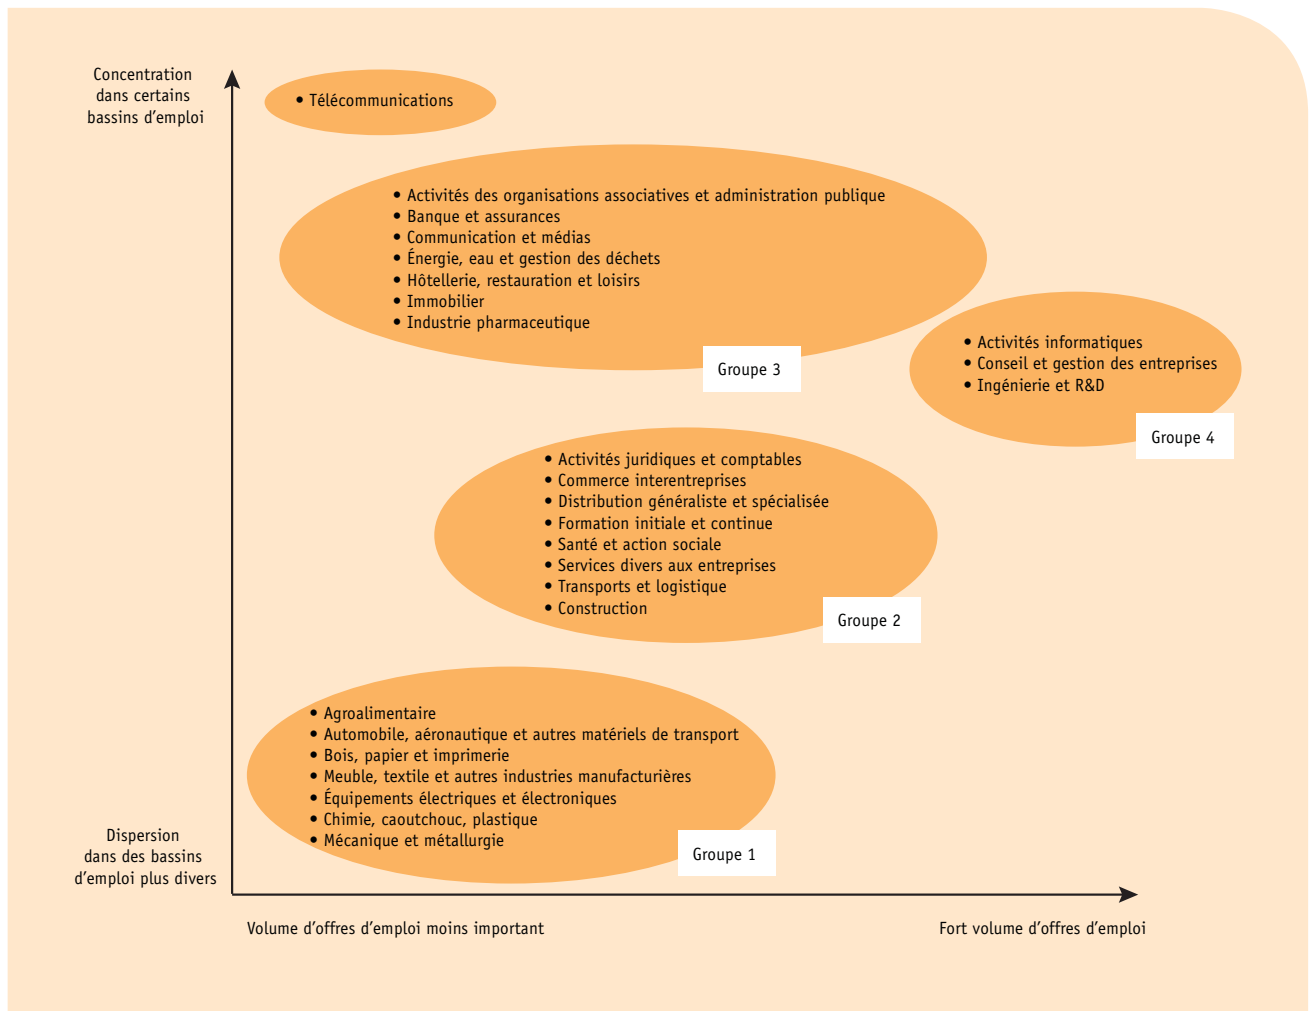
Concentration dans certains bassins d'emploi

• Télécommunications

• Activités des organisations associatives et administration publique
• Banque et assurances
• Communication et médias
• Énergie, eau et gestion des déchets
• Hôtellerie, restauration et loisirs
• Immobilier
• Industrie pharmaceutique

Groupe 3

• Activités informatiques
• Conseil et gestion des entreprises
• Ingénierie et R&D

Groupe 4

• Activités juridiques et comptables
• Commerce interentreprises
• Distribution généraliste et spécialisée
• Formation initiale et continue
• Santé et action sociale
• Services divers aux entreprises
• Transports et logistique
• Construction

Groupe 2

• Agroalimentaire
• Automobile, aéronautique et autres matériels de transport
• Bois, papier et imprimerie
• Meuble, textile et autres industries manufacturières
• Équipements électriques et électroniques
• Chimie, caoutchouc, plastique
• Mécanique et métallurgie

Groupe 1

Dispersion dans des bassins d'emploi plus divers

Volume d'offres d'emploi moins important

Fort volume d'offres d'emploi